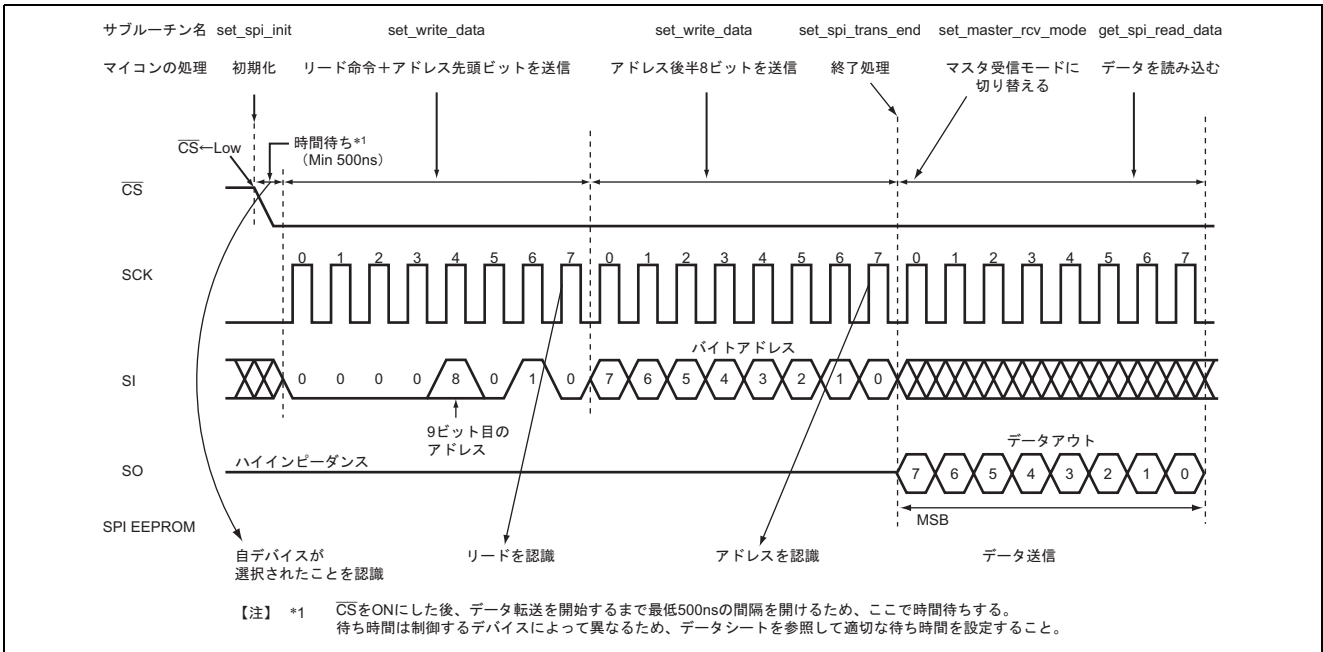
サブルーチン名 set_spi_init set_write_data set_write_data set_spi_trans_end set_master_rcv_mode get_spi_read_data

マイコンの処理 初期化 リード命令＋アドレス先頭ビットを送信 アドレス後半8ビットを送信 終了処理 マスタ受信モードに切り替える データを読み込む

$\overline{CS}$←Low

時間待ち*1 (Min 500ns)

$\overline{CS}$

SCK

0 1 2 3 4 5 6 7 0 1 2 3 4 5 6 7 0 1 2 3 4 5 6 7

SI

0 0 0 0 8 0 1 0

バイトアドレス

7 6 5 4 3 2 1 0

9ビット目のアドレス

SO

ハイインピーダンス

データアウト

7 6 5 4 3 2 1 0

MSB

SPI EEPROM

自デバイスが選択されたことを認識

リードを認識

アドレスを認識

データ送信

【注】 *1 $\overline{CS}$をONにした後、データ転送を開始するまで最低500nsの間隔を開けるため、ここで時間待ちする。
待ち時間は制御するデバイスによって異なるため、データシートを参照して適切な待ち時間を設定すること。